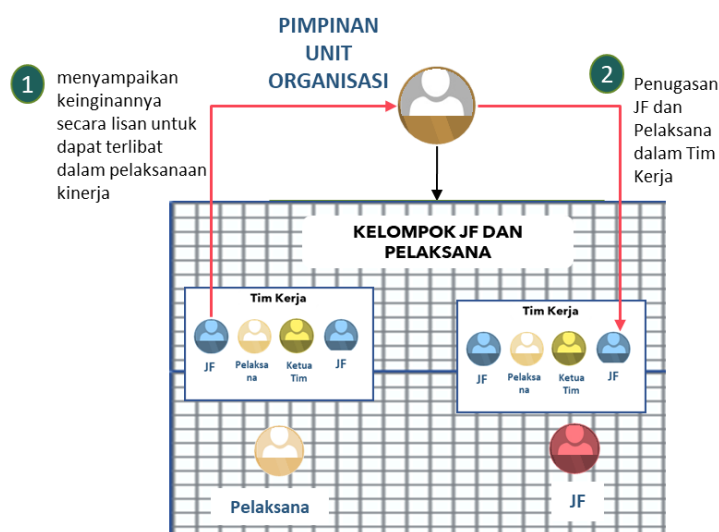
PIMPINAN UNIT ORGANISASI

1 menyampaikan keinginannya secara lisan untuk dapat terlibat dalam pelaksanaan kinerja

2 Penugasan JF dan Pelaksana dalam Tim Kerja

KELOMPOK JF DAN PELAKSANA

Tim Kerja
JF
Pelaksana
Ketua Tim
JF

Tim Kerja
JF
Pelaksana
Ketua Tim
JF

Pelaksana

JF